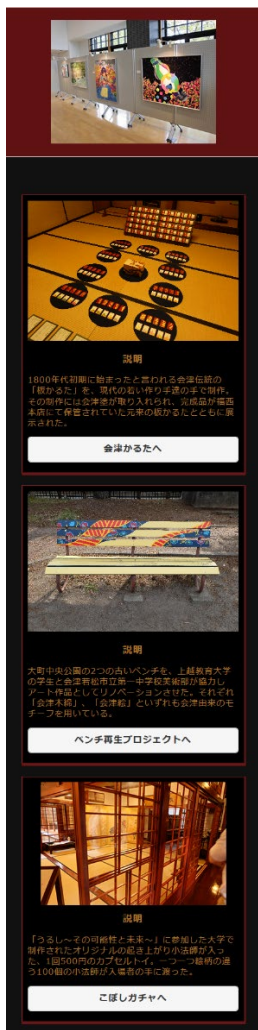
説明

1800年代初期に始まったと言われる会津伝統の「絵かるた」を、現代の若い作り手達の手で制作。その制作には会津塗が取り入れられ、完成品が福西本店にて保管されていた元来の版木からとともに展示された。

会津かるたへ

説明

大町中央公園の2つの古いベンチを、上越教育大学の学生と会津若松市立第一中学校美術部が協力しアート作品としてリノベーションさせた。それぞれ「会津木綿」、「会津絵」といずれも会津由来のモチーフを用いている。

ベンチ再生プロジェクトへ

説明

「うるし～その可能性と未来～」に参加した大学で制作されたオリジナルの起き上がり小法師が入った、1回500円のカプセルトイ。一つ一つ絵柄の違う100個の小法師が入場者の手に渡った。

こぼしガチャへ